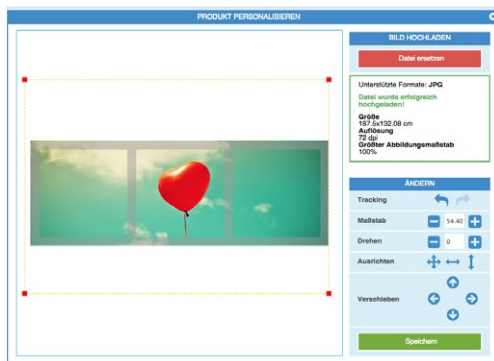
PRODUKT PERSONALISIEREN

BILD HOCHLADEN

Datei ersetzen

Unterstützte Formate: JPG

Datei wurde erfolgreich hochgeladen!

Größe
187.5x132.08 cm
Auflösung
72 dpi
Größter Abbildungsmaßstab
100%

ÄNDERN

Tracking

Maßstab 54.40

Drehen 0

Ausrichten

Verschieben

Speichern